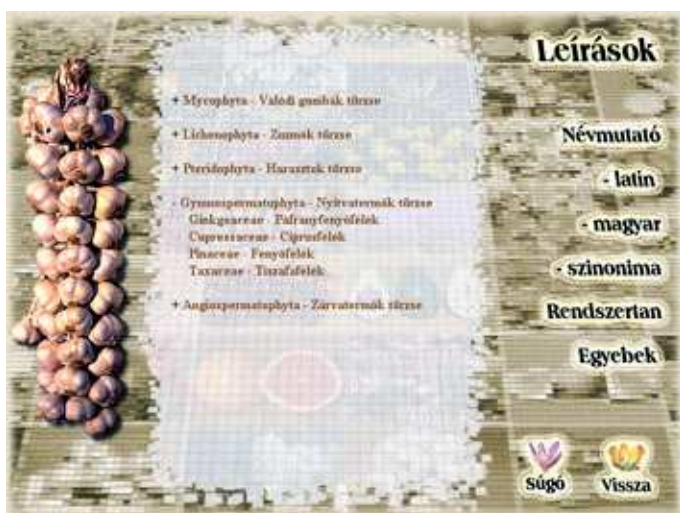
Leírások

+ Mycophyta - Valódi gombák törzse

+ Lichenophyta - Zuzmók törzse

+ Pteridophyta - Harasztok törzse

- Gymnospermatophyta - Nyitvatermők törzse
Ginkgoaceae - Páfrányfenyőfélék
Cupressaceae - Ciprusfélék
Pinaceae - Fenyőfélék
Taxaceae - Tiszafafélék

+ Angiospermatophyta - Zárvatermők törzse

Névmutató
- latin
- magyar
- szinonima
Rendszertan
Egyebek

Súgó
Vissza